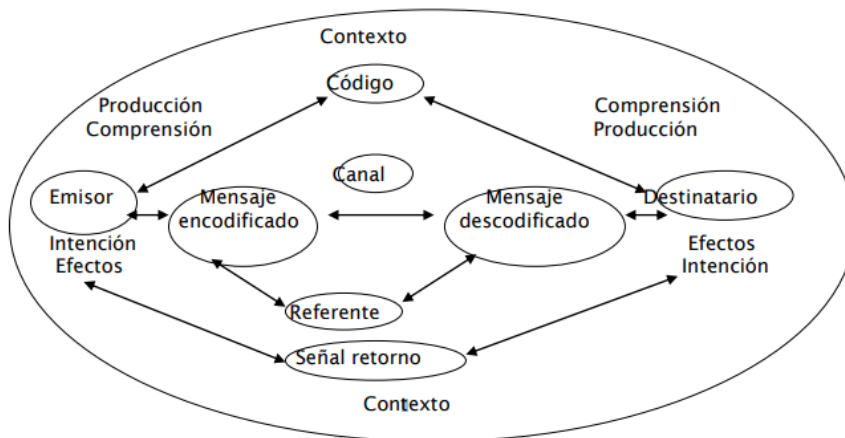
Contexto

Código

Producción
Comprensión

Comprensión
Producción

Canal

Emisor

Mensaje
encodificado

Mensaje
descodificado

Destinatario

Intención
Efectos

Efectos
Intención

Referente

Señal retorno

Contexto